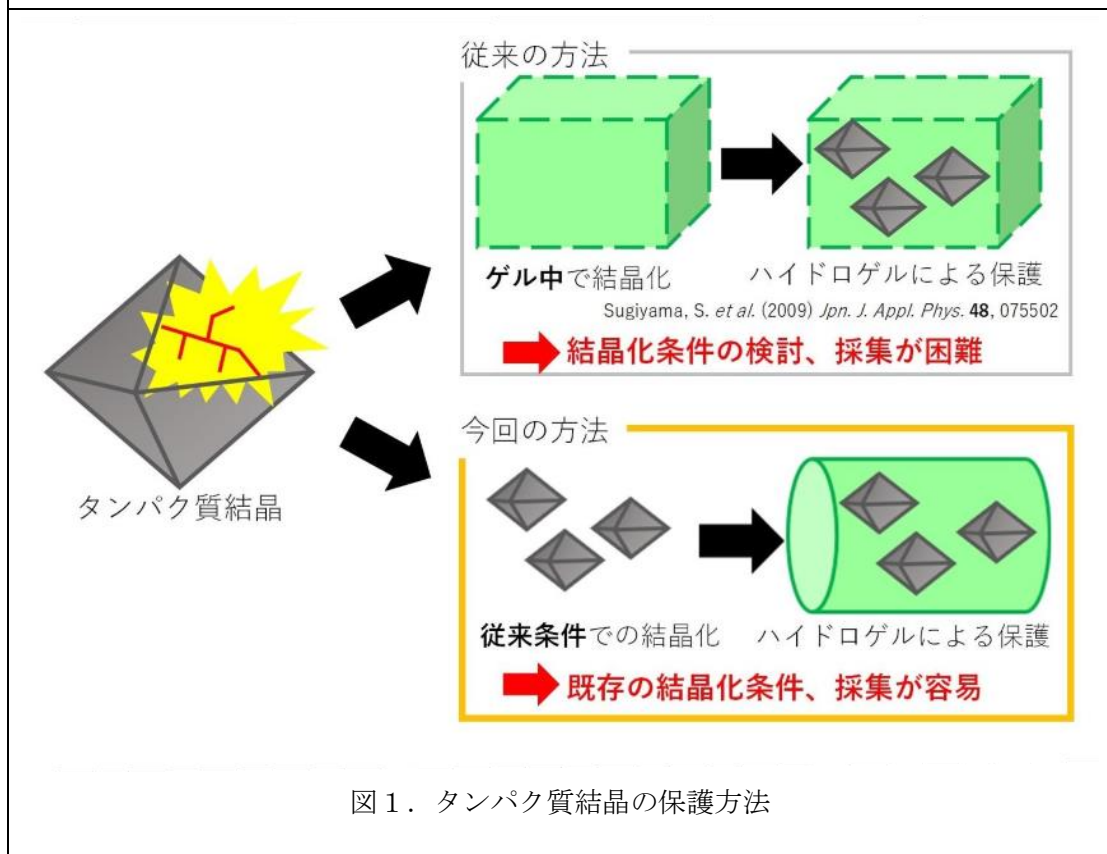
タンパク質結晶

従来の方法

ゲル中で結晶化

ハイドロゲルによる保護

Sugiyama, S. *et al.* (2009) *Jpn. J. Appl. Phys.* **48**, 075502

結晶化条件の検討、採集が困難

今回の方法

従来条件での結晶化

ハイドロゲルによる保護

既存の結晶化条件、採集が容易

図１．タンパク質結晶の保護方法